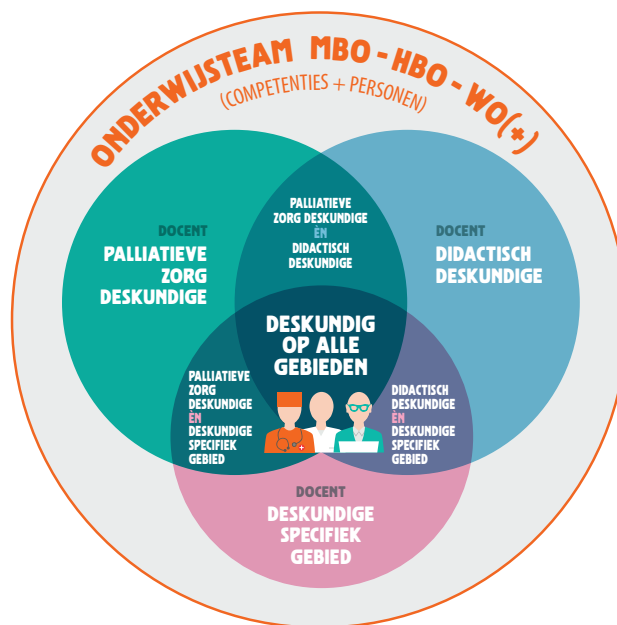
ONDERWIJSTEAM MBO - HBO - WO(+)
(COMPETENTIES + PERSONEN)

DOCENT
PALLIATIEVE ZORG DESKUNDIGE

PALLIATIEVE ZORG DESKUNDIGE
ÉN
DIDACTISCH DESKUNDIGE

DOCENT
DIDACTISCH DESKUNDIGE

DESKUNDIG OP ALLE GEBIEDEN

PALLIATIEVE ZORG DESKUNDIGE
ÉN
DESKUNDIGE SPECIFIEK GEBIED

DIDACTISCH DESKUNDIGE
ÉN
DESKUNDIGE SPECIFIEK GEBIED

DOCENT
DESKUNDIGE SPECIFIEK GEBIED